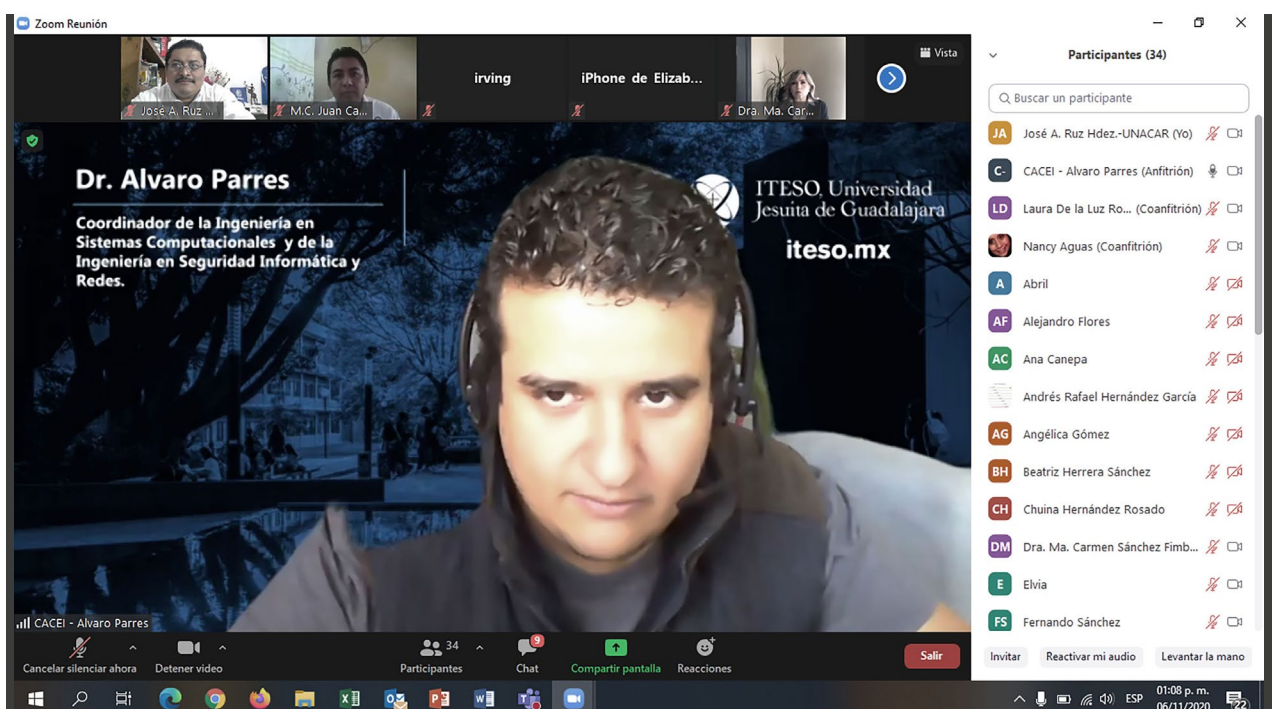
Zoom Reunión

José A. Ruz ...
M.C. Juan Ca...
irving
iPhone de Elizab...
Dra. Ma. Car...
Vista

Dr. Alvaro Parres

Coordinador de la Ingeniería en Sistemas Computacionales y de la Ingeniería en Seguridad Informática y Redes.

ITESO, Universidad Jesuita de Guadalajara
iteso.mx

CACEI - Alvaro Parres

Cancelar silenciar ahora
Detener video
34
Participantes
9
Chat
Compartir pantalla
Reacciones
Salir

Participantes (34)
Buscar un participante
JA José A. Ruz Hdez.-UNACAR (Yo)
C- CACEI - Alvaro Parres (Anfitrión)
LD Laura De la Luz Ro... (Coanfitrión)
Nancy Aguas (Coanfitrión)
A Abril
AF Alejandro Flores
AC Ana Canepa
Andrés Rafael Hernández García
AG Angélica Gómez
BH Beatriz Herrera Sánchez
CH Chuina Hernández Rosado
DM Dra. Ma. Carmen Sánchez Fimb...
E Elvia
FS Fernando Sánchez
Invitar
Reactivar mi audio
Levantar la mano

ESP
01:08 p. m.
06/11/2020
22